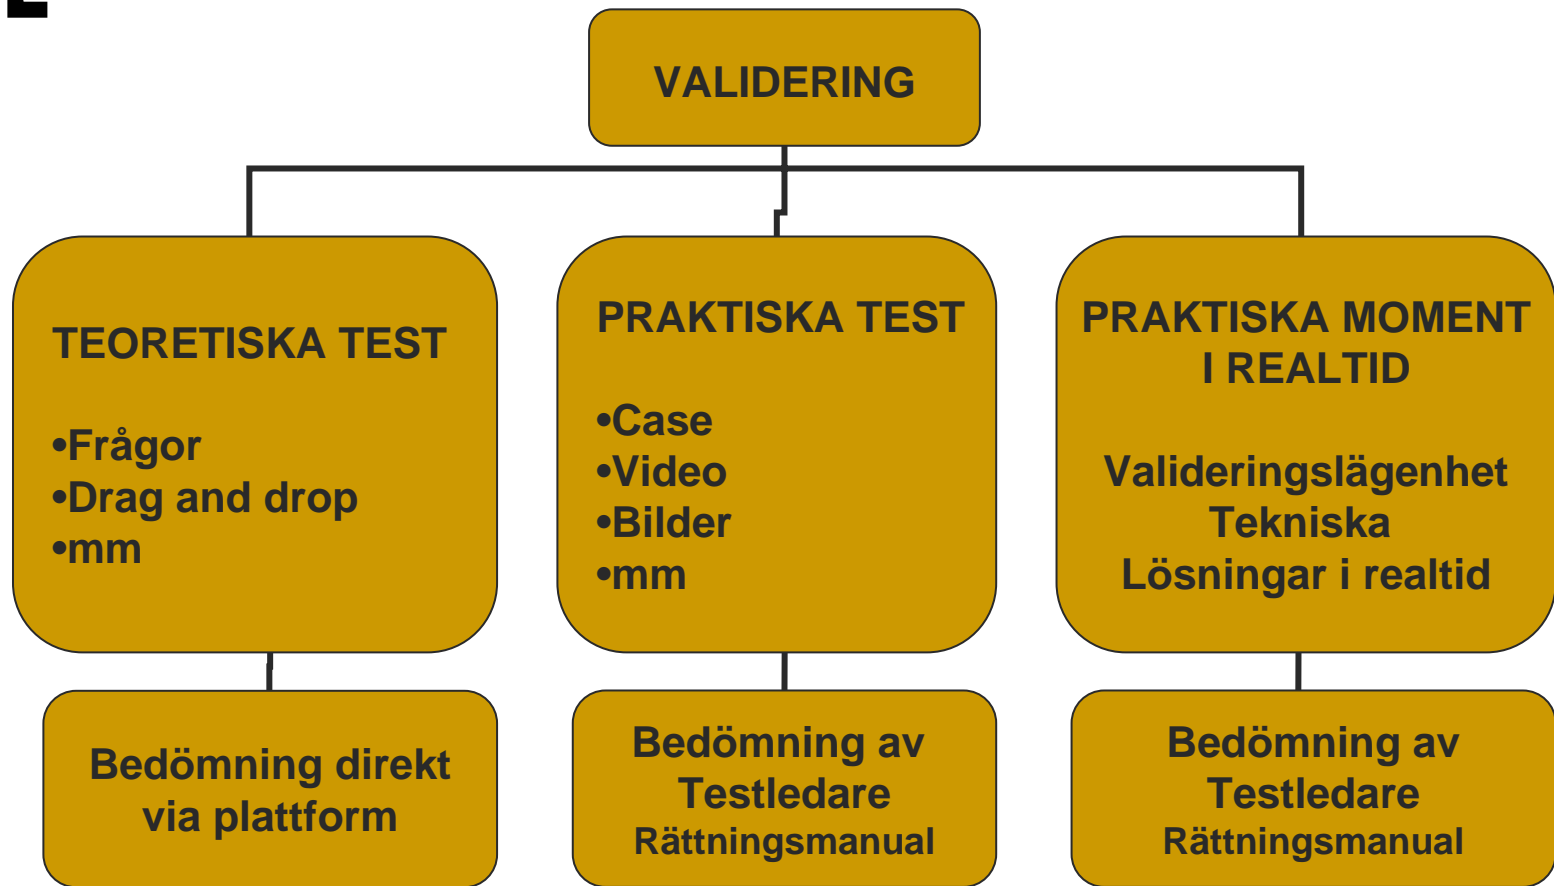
VALIDERING

TEORETISKA TEST

•Frågor
•Drag and drop
•mm

PRAKTISKA TEST

•Case
•Video
•Bilder
•mm

PRAKTISKA MOMENT I REALTID

Valideringslägenhet
Tekniska
Lösningar i realtid

Bedömning direkt via plattform

Bedömning av Testledare
Rättningsmanual

Bedömning av Testledare
Rättningsmanual